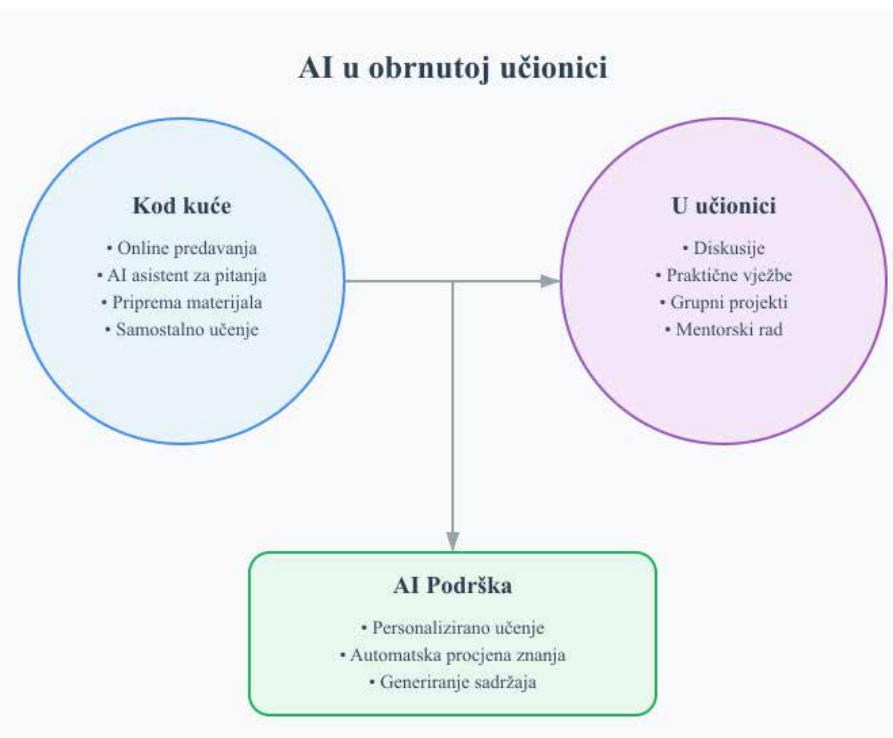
AI u obrnutoj učionici

Kod kuće

• Online predavanja
• AI asistent za pitanja
• Priprema materijala
• Samostalno učenje

U učionici

• Diskusije
• Praktične vježbe
• Grupni projekti
• Mentorski rad

AI Podrška

• Personalizirano učenje
• Automatska procjena znanja
• Generiranje sadržaja